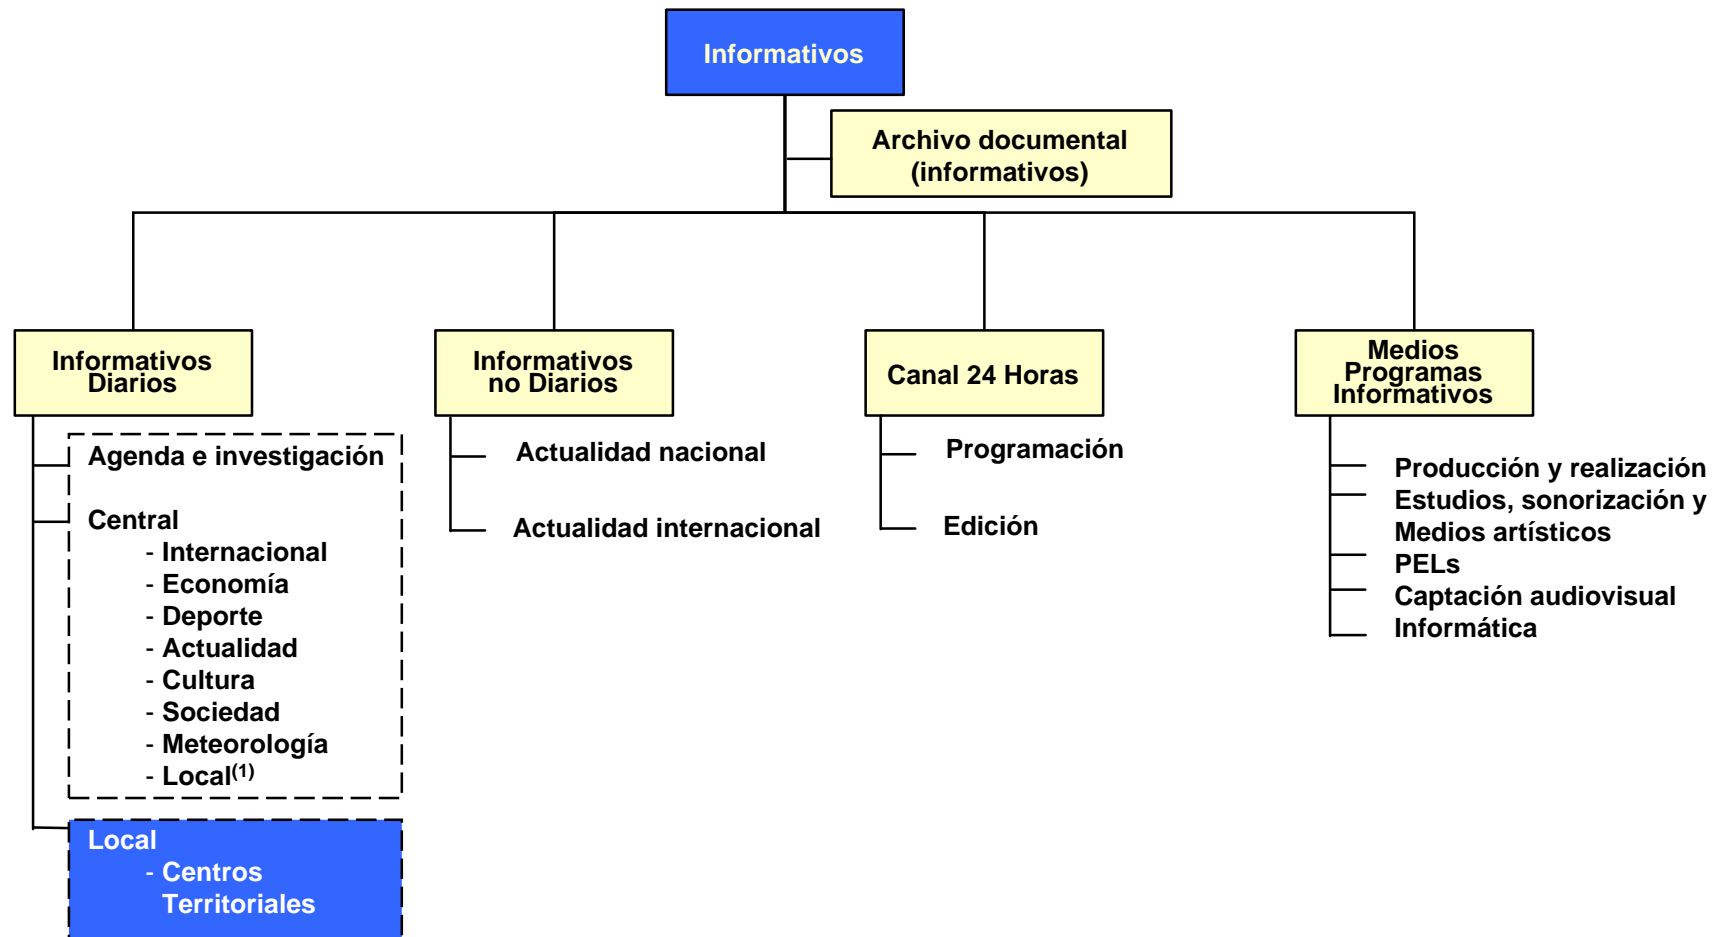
Informativos

Archivo documental (informativos)

Informativos Diarios

Informativos no Diarios

Canal 24 Horas

Medios Programas Informativos

Agenda e investigación

Central
- Internacional
- Economía
- Deporte
- Actualidad
- Cultura
- Sociedad
- Meteorología
- Local$^{(1)}$

Local
- Centros Territoriales

Actualidad nacional

Actualidad internacional

Programación

Edición

Producción y realización
Estudios, sonorización y Medios artísticos
PELs
Captación audiovisual
Informática